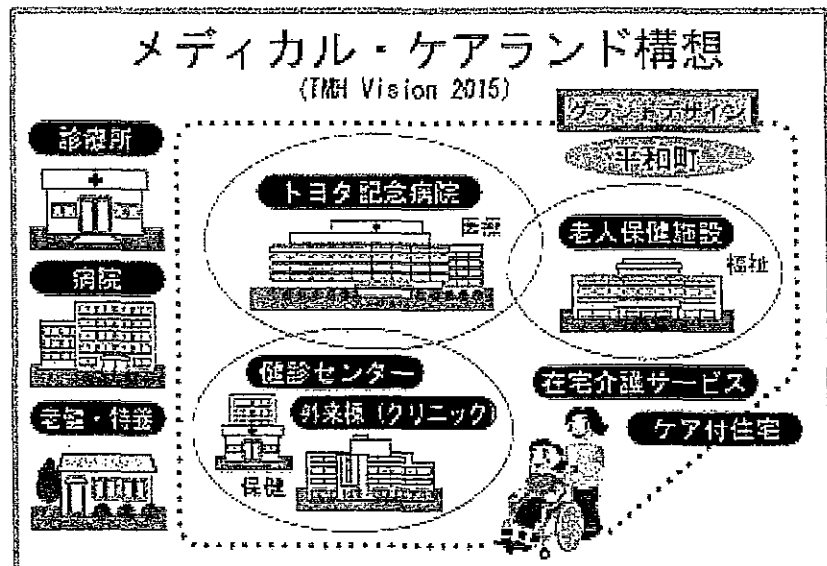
メディカル・ケアランド構想
(TMH Vision 2015)

グランドデザイン
平和町

診療所

病院

老健・特養

トヨタ記念病院
医療

老人保健施設
福祉

健診センター
外来棟（クリニック）
保健

在宅介護サービス

ケア付住宅